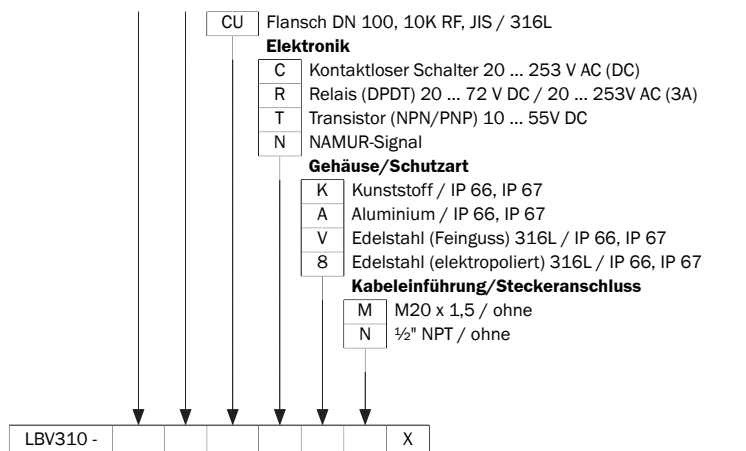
CU Flansch DN 100, 10K RF, JIS / 316L

**Elektronik**

C Kontaktloser Schalter 20 … 253 V AC (DC)
R Relais (DPDT) 20 … 72 V DC / 20 … 253V AC (3A)
T Transistor (NPN/PNP) 10 … 55V DC
N NAMUR-Signal

**Gehäuse/Schutzart**

K Kunststoff / IP 66, IP 67
A Aluminium / IP 66, IP 67
V Edelstahl (Feinguss) 316L / IP 66, IP 67
8 Edelstahl (elektropoliert) 316L / IP 66, IP 67

**Kabeleinführung/Steckeranschluss**

M M20 x 1,5 / ohne
N ½" NPT / ohne

| LBV310 - | | | | | | | X |
|---|---|---|---|---|---|---|---|